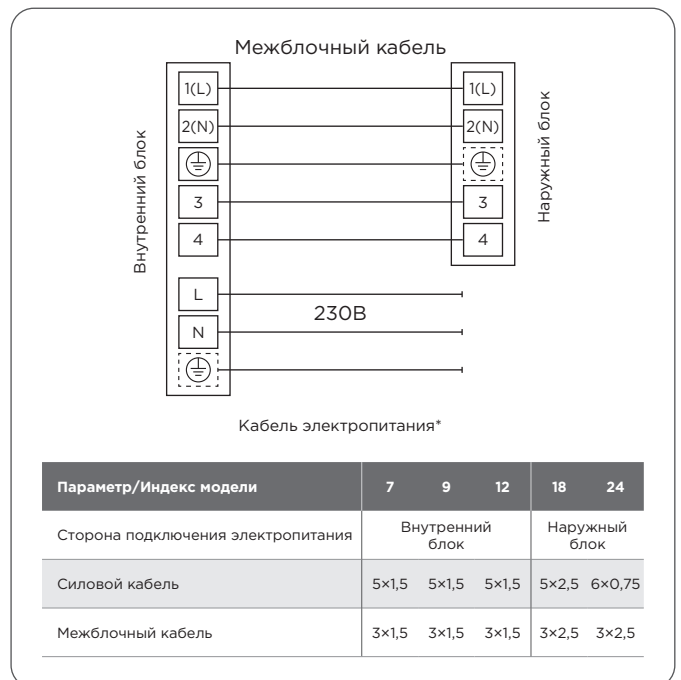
Межблочный кабель

Внутренний блок

1(L)
2(N)
3
4
L
N

Наружный блок

1(L)
2(N)
3
4

230В

Кабель электропитания*

| Параметр/Индекс модели | 7 | 9 | 12 | 18 | 24 |
|---|---|---|---|---|---|
| Сторона подключения электропитания | Внутренний блок | | | Наружный блок | |
| Силовой кабель | 5×1,5 | 5×1,5 | 5×1,5 | 5×2,5 | 6×0,75 |
| Межблочный кабель | 3×1,5 | 3×1,5 | 3×1,5 | 3×2,5 | 3×2,5 |